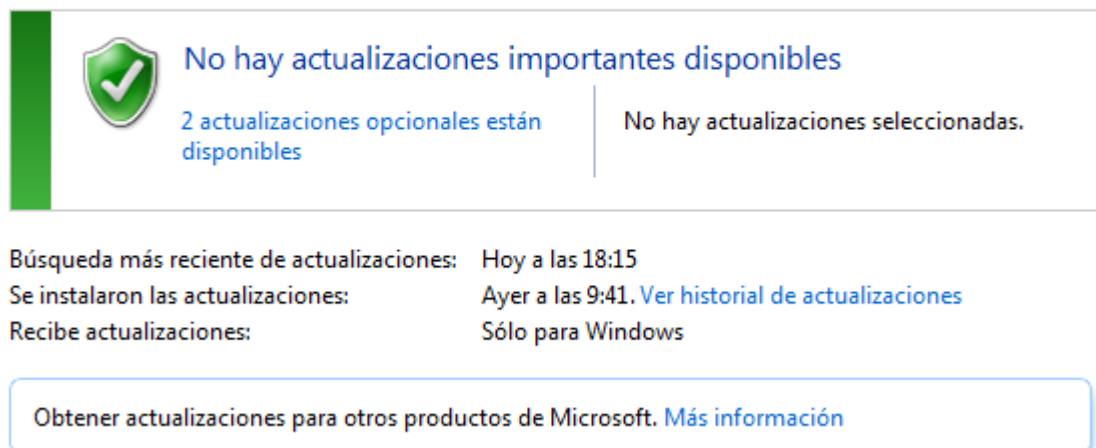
No hay actualizaciones importantes disponibles

2 actualizaciones opcionales están disponibles

No hay actualizaciones seleccionadas.

| | |
|---|---|
| Búsqueda más reciente de actualizaciones: | Hoy a las 18:15 |
| Se instalaron las actualizaciones: | Ayer a las 9:41. Ver historial de actualizaciones |
| Recibe actualizaciones: | Sólo para Windows |

Obtener actualizaciones para otros productos de Microsoft. Más información